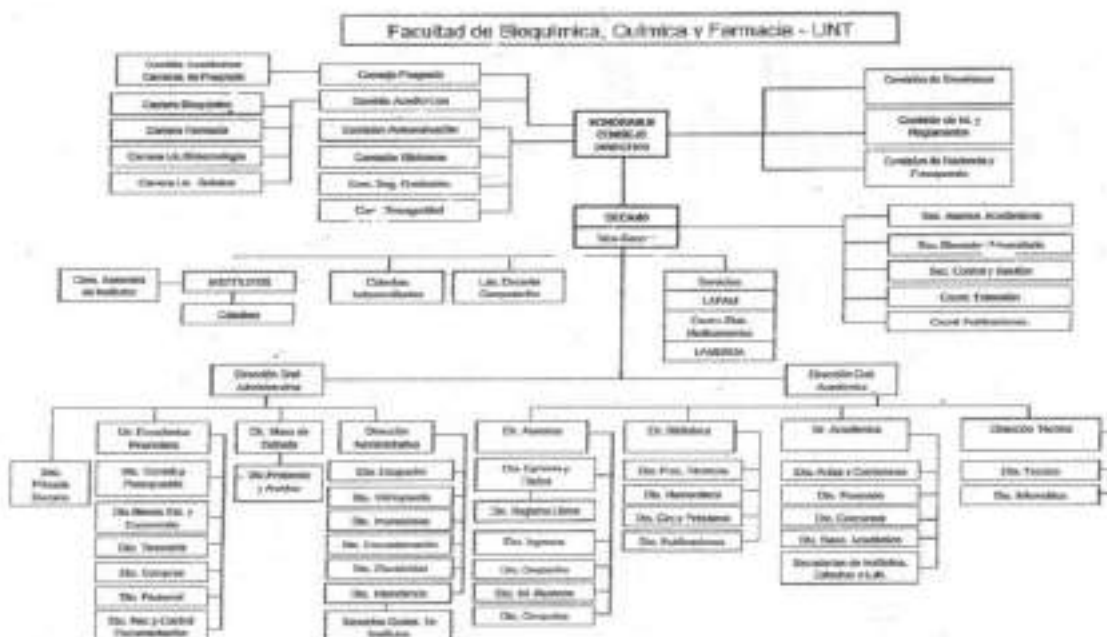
Facultad de Bioquímica, Química y Farmacia - UNT

Comisión Académica Carreras de Posgrado

Carrera Bioquímica

Carrera Farmacia

Carrera Lic. Biotecnología

Carrera Lic. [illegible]

Consejo Posgrado

Comisión Académica

Comisión Administración

Comisión Bibliotecas

Com. Seg. Evaluación

Com. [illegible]

HONORABLE CONSEJO DIRECTIVO

Comisión de Enseñanza

Comisión de Int. y Reglamentos

Comisión de Hacienda y Presupuesto

DECANO

Vicedecano

Sec. Asuntos Académicos

Sec. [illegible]

Sec. Control y Gestión

Coord. Extensión

Coord. Publicaciones

Com. Asesora de Institutos

INSTITUTOS

Cátedras

Cátedras Independientes

Lab. Docente Compartido

Servicios

LAFAM

Centro Dist. Medicamentos

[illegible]

Dirección Gral. Administrativa

Dirección Gral. Académica

Sec. Privada Decano

Dir. Económico Financiera

Div. Contable y Presupuesto

Div. Bienes Pat. y Suministro

Div. Tesorería

Div. Compras

Div. Personal

Div. Rec. y Control Documentación

Dir. Mesa de Entrada

Div. Protocolo y Archivo

Dirección Administrativa

Div. Despacho

Div. Intendencia

Div. Inventarios

Div. Mantenimiento

Div. Electricidad

Div. Intendencia

Servicios Gener. de Institutos

Dir. Alumnos

Div. Egresos y Títulos

Div. Registro Libros

Div. Ingresos

Div. Despacho

Div. Inf. Alumnos

Div. Concursos

Dir. Biblioteca

Div. Proc. Técnicos

Div. Hemeroteca

Div. Circ. y Préstamos

Div. Publicaciones

Dir. Académica

Div. Aulas y Comisiones

Div. Posgrado

Div. Concursos

Div. Secr. Académica

Secretarías de Institutos, Cátedras o Lab.

Dirección Técnica

Div. Técnica

Div. Informática